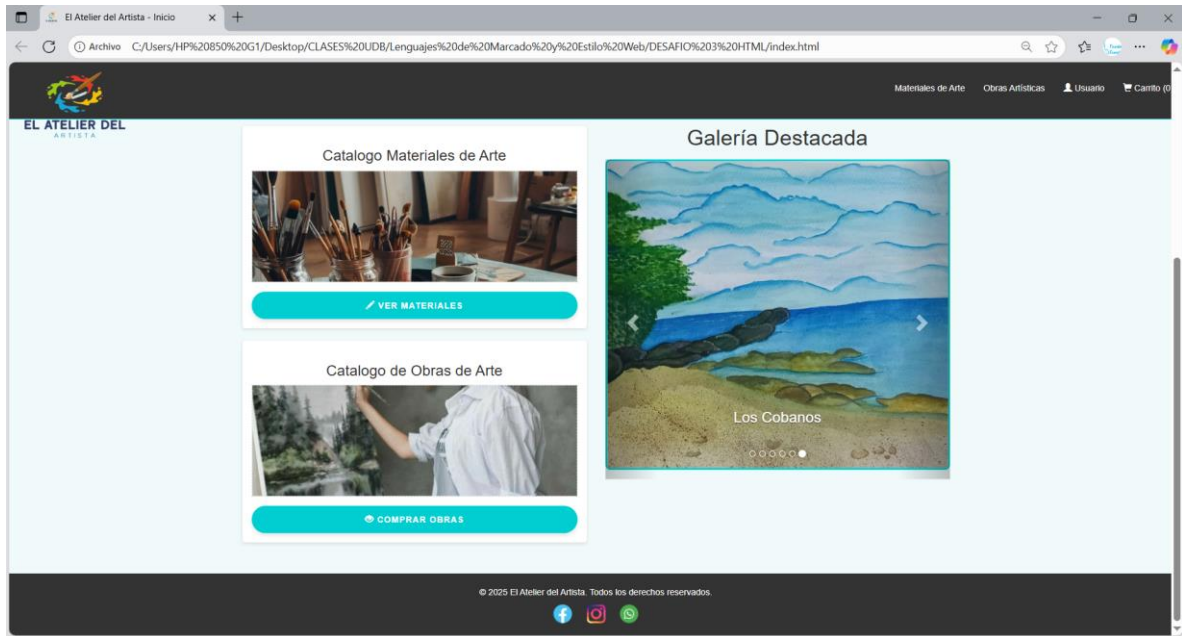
El Atelier del Artista - Inicio

Archivo C:/Users/HP%20850%20G1/Desktop/CLASES%20UDB/Lenguajes%20de%20Marcado%20y%20Estilo%20Web/DESAFIO%203%20HTML/index.html

EL ATELIER DEL
ARTISTA

Materiales de Arte Obras Artísticas Usuario Carrito (0

Catalogo Materiales de Arte

VER MATERIALES

Catalogo de Obras de Arte

COMPRAR OBRAS

Galería Destacada

Los Cobanos

© 2025 El Atelier del Artista. Todos los derechos reservados.